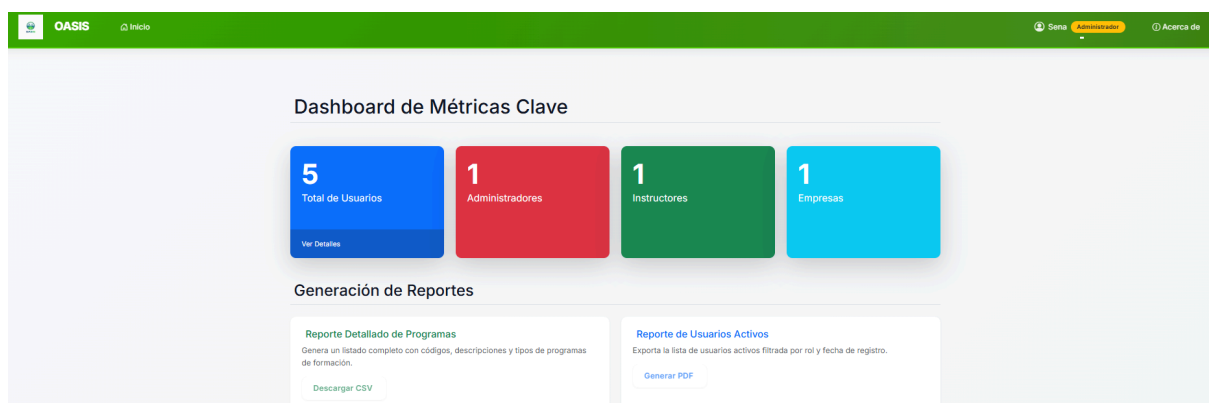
OASIS Inicio

Sena Administrador Acerca de

Dashboard de Métricas Clave

5
Total de Usuarios
Ver Detalles

1
Administradores

1
Instructores

1
Empresas

Generación de Reportes

Reporte Detallado de Programas
Genera un listado completo con códigos, descripciones y tipos de programas de formación.
Descargar CSV

Reporte de Usuarios Activos
Exporta la lista de usuarios activos filtrada por rol y fecha de registro.
Generar PDF